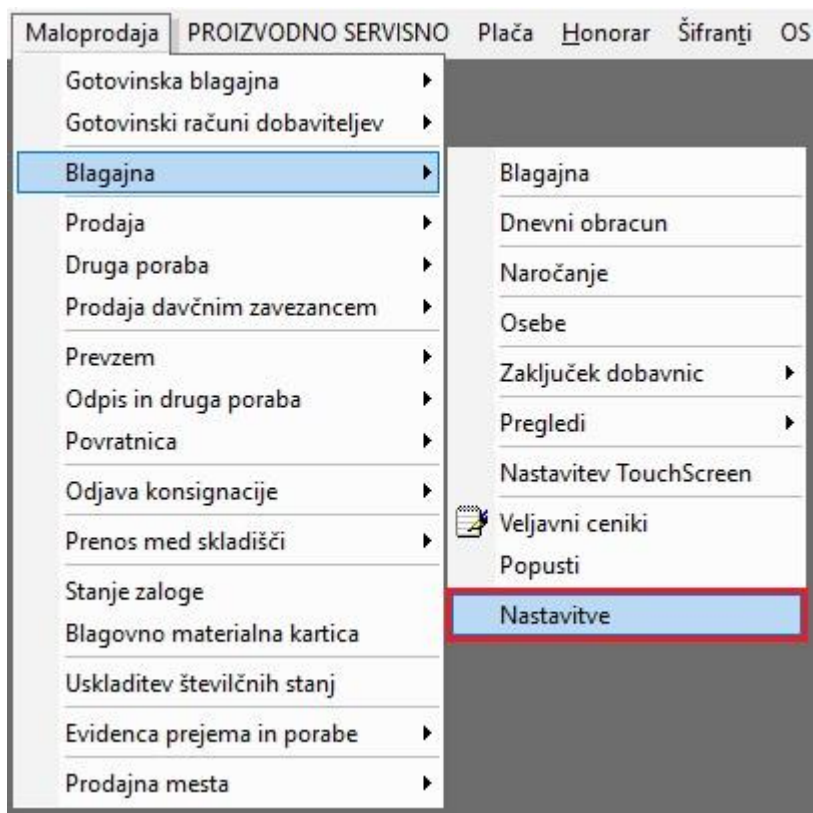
Maloprodaja PROIZVODNO SERVISNO Plača Honorar Šifranti OS

Gotovinska blagajna
Gotovinski računi dobaviteljev
Blagajna
Prodaja
Druga poraba
Prodaja davčnim zavezancem
Prevzem
Odpis in druga poraba
Povratnica
Odjava konsignacije
Prenos med skladišči
Stanje zaloge
Blagovno materialna kartica
Uskladitev številčnih stanj
Evidenca prejema in porabe
Prodajna mesta

Blagajna
Dnevni obracun
Naročanje
Osebe
Zaključek dobavnic
Pregledi
Nastavitev TouchScreen
Veljavni ceniki
Popusti
Nastavitve